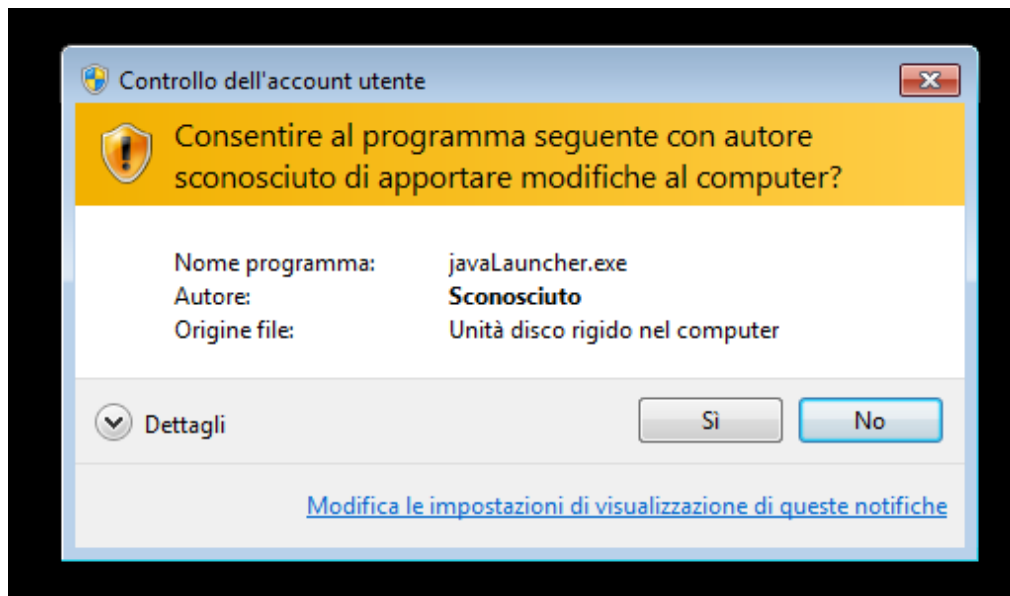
Controllo dell'account utente

Consentire al programma seguente con autore sconosciuto di apportare modifiche al computer?

| | |
|---|---|
| Nome programma: | javaLauncher.exe |
| Autore: | Sconosciuto |
| Origine file: | Unità disco rigido nel computer |

Dettagli

Sì

No

Modifica le impostazioni di visualizzazione di queste notifiche